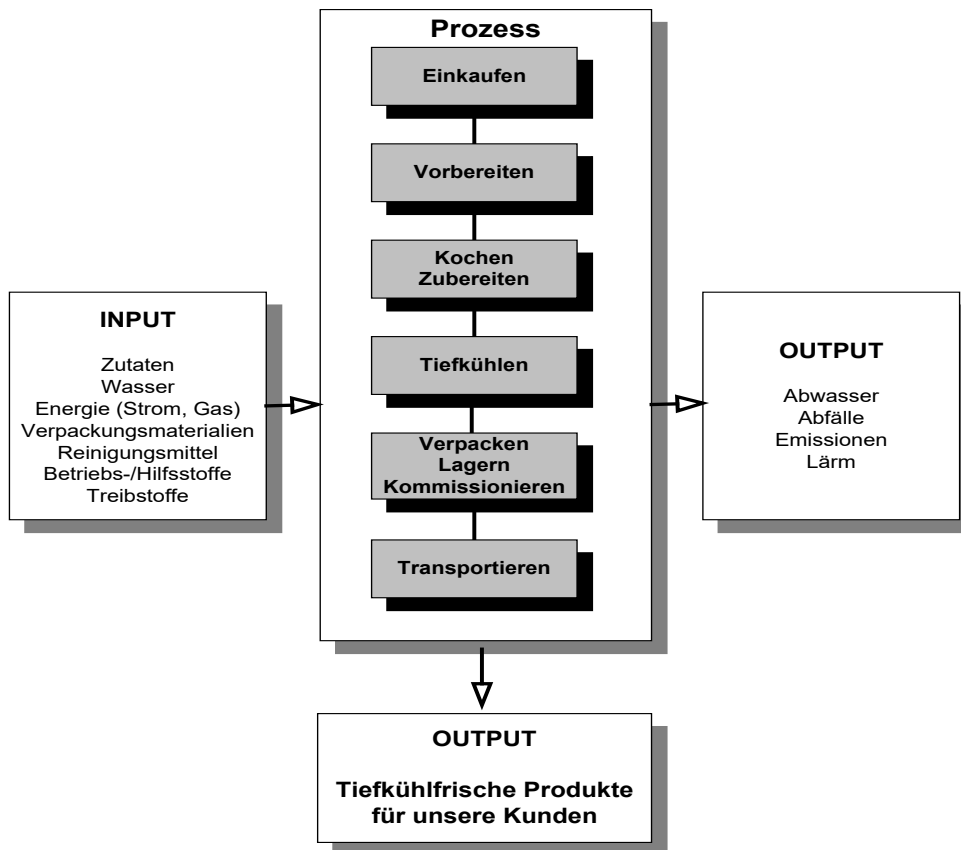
INPUT

Zutaten
Wasser
Energie (Strom, Gas)
Verpackungsmaterialien
Reinigungsmittel
Betriebs-/Hilfsstoffe
Treibstoffe

Prozess

Einkaufen

Vorbereiten

Kochen
Zubereiten

Tiefkühlen

Verpacken
Lagern
Kommissionieren

Transportieren

OUTPUT

Abwasser
Abfälle
Emissionen
Lärm

OUTPUT

Tiefkühlfrische Produkte
für unsere Kunden